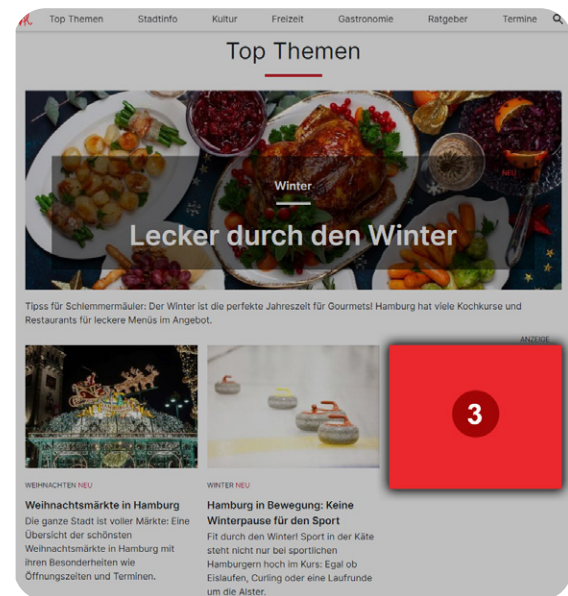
Top Themen Stadtinfo Kultur Freizeit Gastronomie Ratgeber Termine

Top Themen

Winter

Lecker durch den Winter

NEU

Tipps für Schlemmermäuler: Der Winter ist die perfekte Jahreszeit für Gourmets! Hamburg hat viele Kochkurse und Restaurants für leckere Menüs im Angebot.

ANZEIGE

3

WEIHNACHTEN NEU

Weihnachtsmärkte in Hamburg

Die ganze Stadt ist voller Märkte: Eine Übersicht der schönsten Weihnachtsmärkte in Hamburg mit ihren Besonderheiten wie Öffnungszeiten und Terminen.

WINTER NEU

Hamburg in Bewegung: Keine Winterpause für den Sport

Fit durch den Winter! Sport in der Käte steht nicht nur bei sportlichen Hamburgern hoch im Kurs: Egal ob Eislaufen, Curling oder eine Laufrunde um die Alster.